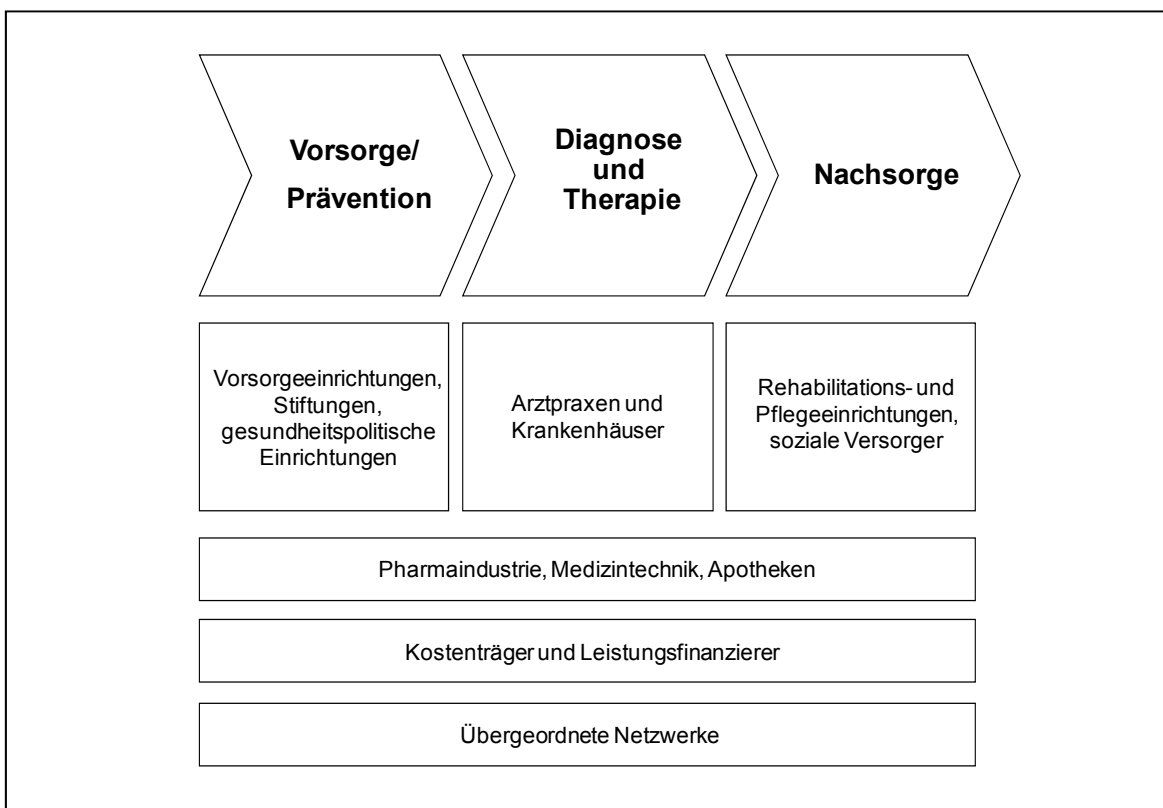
Vorsorge/ Prävention

Diagnose und Therapie

Nachsorge

Vorsorgeeinrichtungen, Stiftungen, gesundheitspolitische Einrichtungen

Arztpraxen und Krankenhäuser

Rehabilitations- und Pflegeeinrichtungen, soziale Versorger

Pharmaindustrie, Medizintechnik, Apotheken

Kostenträger und Leistungsfinanzierer

Übergeordnete Netzwerke